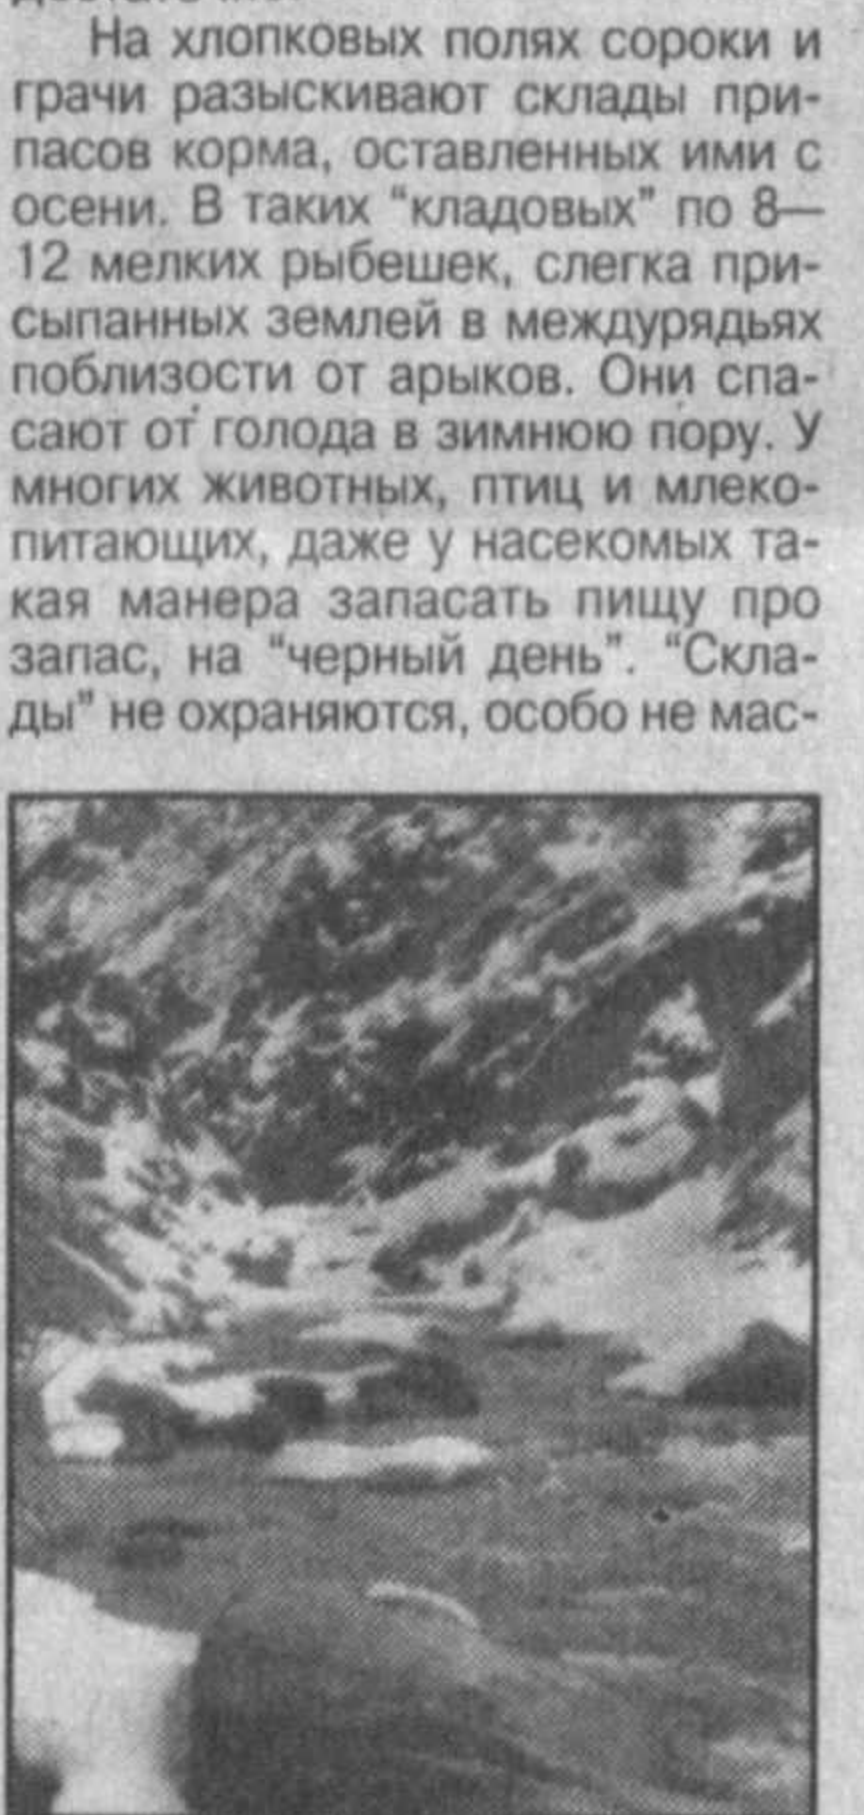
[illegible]

На хлопковых полях сороки и грачи разыскивают склады припасов корма, оставленных ими с осени. В таких "кладовых" по 8—12 мелких рыбешек, слегка присыпанных землей в междурядьях поблизости от арыков. Они спасают от голода в зимнюю пору. У многих животных, птиц и млекопитающих, даже у насекомых такая манера запасать пищу про запас, на "черный день". "Склады" не охраняются, особо не мас-